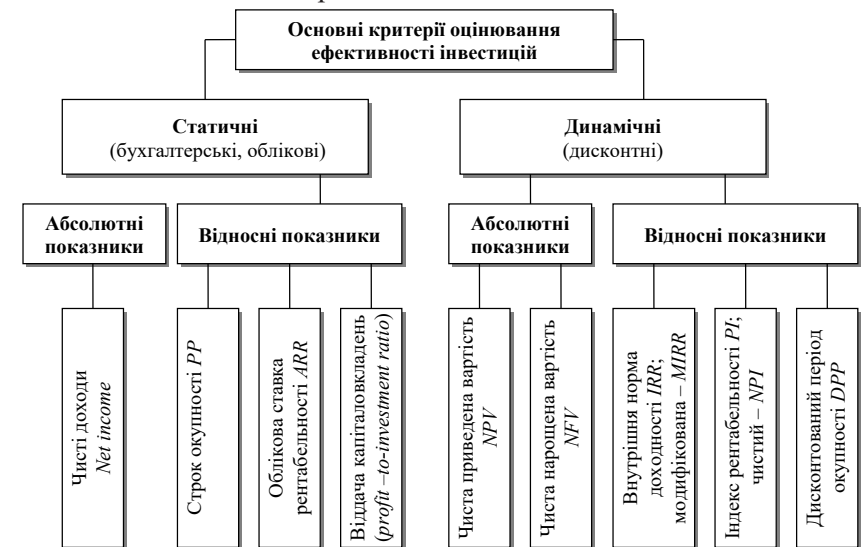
Основні критерії оцінювання ефективності інвестицій

Статичні (бухгалтерські, облікові)

Динамічні (дисконтні)

Абсолютні показники

Відносні показники

Абсолютні показники

Відносні показники

Чисті доходи *Net income*

Строк окупності *PP*

Облікова ставка рентабельності *ARR*

Віддача капіталовкладень (*profit –to-investment ratio*)

Чиста приведена вартість *NPV*

Чиста нарощена вартість *NFV*

Внутрішня норма доходності *IRR*; модифікована – *MIRR*

Індекс рентабельності *PI*; чистий – *NPI*

Дисконтований період окупності *DPP*